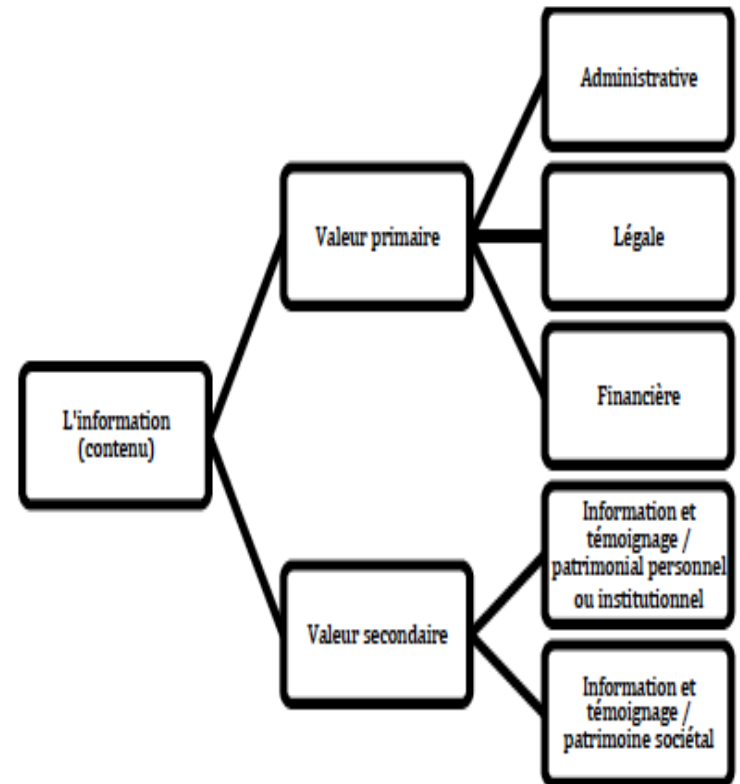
L'information (contenu)

Valeur primaire

Administrative

Légale

Financière

Valeur secondaire

Information et témoignage / patrimonial personnel ou institutionnel

Information et témoignage / patrimoine sociétal